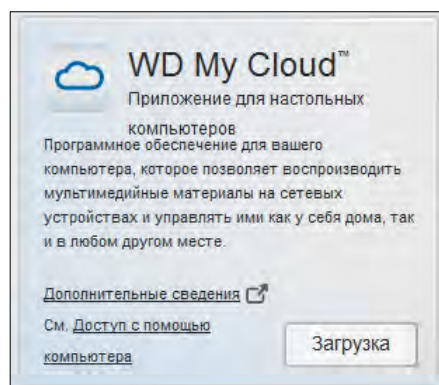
WD My Cloud™

Приложение для настольных компьютеров

Программное обеспечение для вашего компьютера, которое позволяет воспроизводить мультимедийные материалы на сетевых устройствах и управлять ими как у себя дома, так и в любом другом месте.

Дополнительные сведения

См. Доступ с помощью компьютера

Загрузка